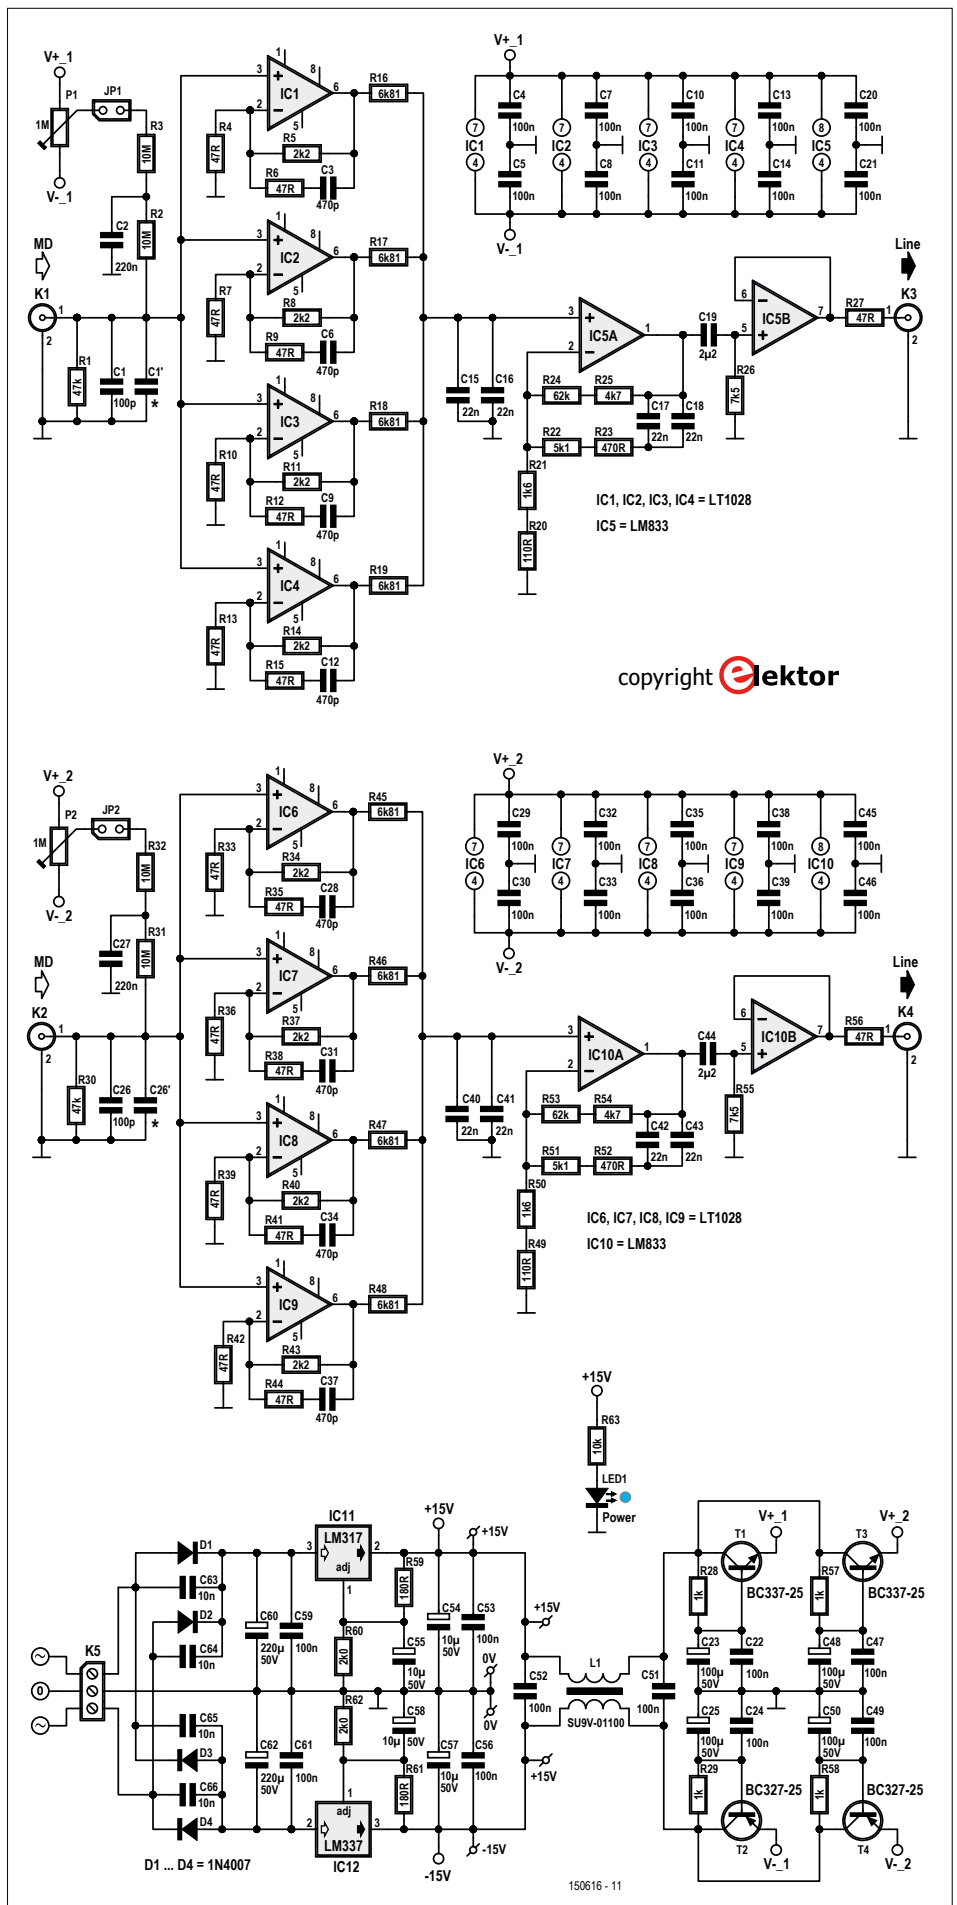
V+_1
P1
JP1
1M
R3
10M
V-_1
C2
220n
R2
10M
MD
K1
1
2
R1
47k
C1
100p
C1'
*
3
8
IC1
2
6
5
R4
47R
R5
2k2
R6
47R
C3
470p
R16
6k81
IC2
R7
47R
R8
2k2
R9
47R
C6
470p
R17
6k81
IC3
R10
47R
R11
2k2
R12
47R
C9
470p
R18
6k81
IC4
R13
47R
R14
2k2
R15
47R
C12
470p
R19
6k81
V+_1
7
IC1
4
C4
100n
C5
100n
7
IC2
4
C7
100n
C8
100n
7
IC3
4
C10
100n
C11
100n
7
IC4
4
C13
100n
C14
100n
8
IC5
4
C20
100n
C21
100n
V-_1
C15
22n
C16
22n
IC5A
C19
2μ2
IC5B
R26
7k5
R27
47R
Line
K3
R24
62k
R25
4k7
C17
22n
C18
22n
R22
5k1
R23
470R
R21
1k6
R20
110R
IC1, IC2, IC3, IC4 = LT1028
IC5 = LM833
copyright elektor

V+_2
P2
JP2
1M
R32
10M
V-_2
C27
220n
R31
10M
MD
K2
R30
47k
C26
100p
C26'
*
IC6
R33
47R
R34
2k2
R35
47R
C28
470p
R45
6k81
IC7
R36
47R
R37
2k2
R38
47R
C31
470p
R46
6k81
IC8
R39
47R
R40
2k2
R41
47R
C34
470p
R47
6k81
IC9
R42
47R
R43
2k2
R44
47R
C37
470p
R48
6k81
V+_2
IC6
C29
100n
C30
100n
IC7
C32
100n
C33
100n
IC8
C35
100n
C36
100n
IC9
C38
100n
C39
100n
IC10
C45
100n
C46
100n
V-_2
C40
22n
C41
22n
IC10A
C44
2μ2
IC10B
R55
7k5
R56
47R
Line
K4
R53
62k
R54
4k7
C42
22n
C43
22n
R51
5k1
R52
470R
R50
1k6
R49
110R
IC6, IC7, IC8, IC9 = LT1028
IC10 = LM833

+15V
R63
10k
LED1
Power
IC11
LM317
adj
+15V
+15V
D1
C63
10n
D2
C64
10n
K5
0
C65
10n
D3
C66
10n
D4
C60
220μ
50V
C59
100n
C62
220μ
50V
C61
100n
R59
180R
R60
2k0
R62
2k0
R61
180R
C55
10μ
50V
C54
10μ
50V
C53
100n
C58
10μ
50V
C57
10μ
50V
C56
100n
+15V
0V
0V
+15V
-15V
-15V
adj
LM337
IC12
C52
100n
L1
SU9V-01100
C51
100n
V+_1
T1
BC337-25
R28
1k
C23
100μ
50V
C22
100n
C25
100μ
50V
C24
100n
R29
1k
BC327-25
T2
V-_1
V+_2
T3
BC337-25
R57
1k
C48
100μ
50V
C47
100n
C50
100μ
50V
C49
100n
R58
1k
BC327-25
T4
V-_2
D1 ... D4 = 1N4007
150616 - 11